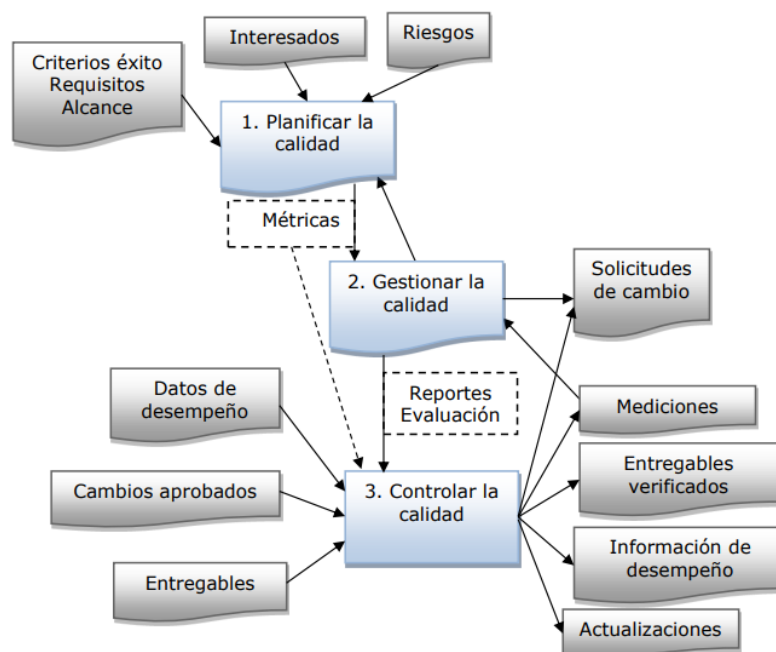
Interesados

Riesgos

Criterios éxito
Requisitos
Alcance

1. Planificar la calidad

Métricas

2. Gestionar la calidad

Solicitudes de cambio

Reportes
Evaluación

Datos de desempeño

Mediciones

Entregables verificados

Cambios aprobados

3. Controlar la calidad

Información de desempeño

Entregables

Actualizaciones